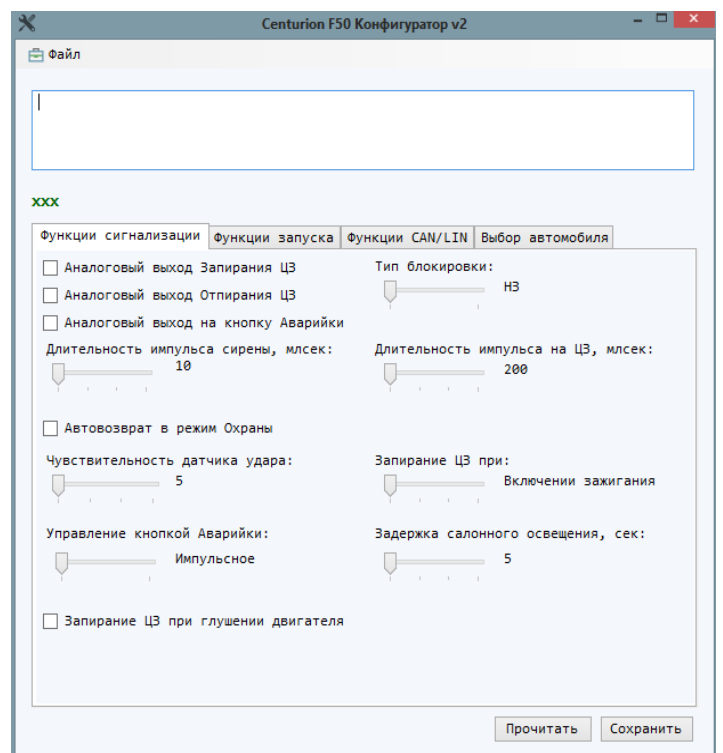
Centurion F50 Конфигуратор v2

Файл

xxx

Функции сигнализации | Функции запуска | Функции CAN/LIN | Выбор автомобиля

Аналоговый выход Запирания ЦЗ

Аналоговый выход Отпирания ЦЗ

Аналоговый выход на кнопку Аварийки

Тип блокировки:

НЗ

Длительность импульса сирены, млсек:

10

Длительность импульса на ЦЗ, млсек:

200

Автовозврат в режим Охраны

Чувствительность датчика удара:

5

Запирание ЦЗ при:

Включении зажигания

Управление кнопкой Аварийки:

Импульсное

Задержка салонного освещения, сек:

5

Запирание ЦЗ при глушении двигателя

Прочитать

Сохранить